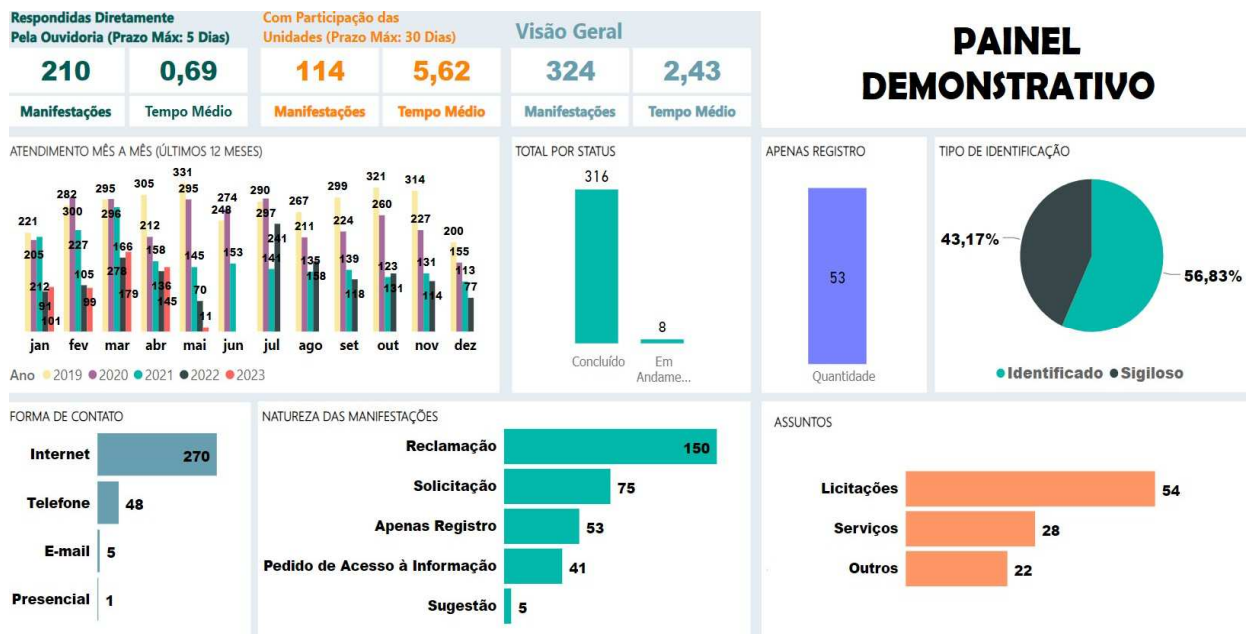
Respondidas Diretamente Pela Ouvidoria (Prazo Máx: 5 Dias)

210
Manifestações

0,69
Tempo Médio

Com Participação das Unidades (Prazo Máx: 30 Dias)

114
Manifestações

5,62
Tempo Médio

Visão Geral

324
Manifestações

2,43
Tempo Médio

PAINEL DEMONSTRATIVO

ATENDIMENTO MÊS A MÊS (ÚLTIMOS 12 MESES)

221 205 212 91 101
282 300 227 105 99
295 296 278 166 179
305 212 158 136 145
331 295 145 70 11
248 274 153
290 297 141 241
267 211 135 138
299 224 139 118
321 260 123 131
314 227 131 114
200 155 113 77

jan fev mar abr mai jun jul ago set out nov dez

Ano ● 2019 ● 2020 ● 2021 ● 2022 ● 2023

TOTAL POR STATUS

316
Concluído

8
Em Andame...

APENAS REGISTRO

53
Quantidade

TIPO DE IDENTIFICAÇÃO

43,17%
56,83%

● Identificado ● Sigiloso

FORMA DE CONTATO

Internet 270
Telefone 48
E-mail 5
Presencial 1

NATUREZA DAS MANIFESTAÇÕES

Reclamação 150
Solicitação 75
Apenas Registro 53
Pedido de Acesso à Informação 41
Sugestão 5

ASSUNTOS

Licitações 54
Serviços 28
Outros 22